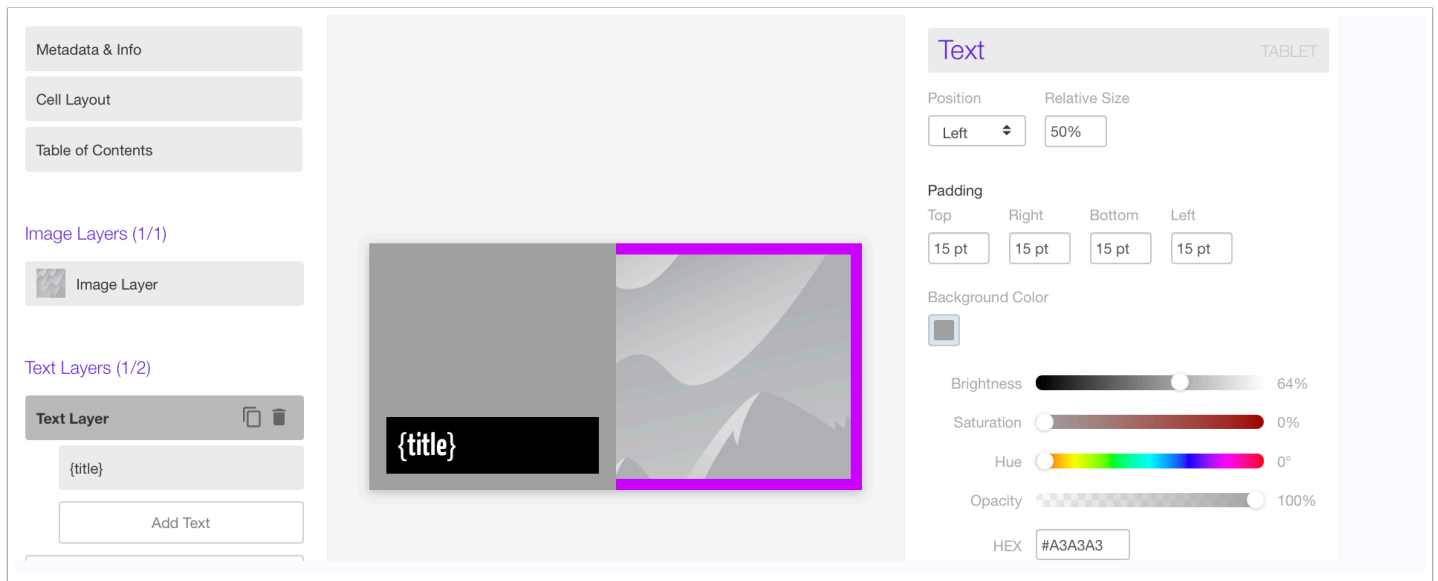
Metadata & Info

Cell Layout

Table of Contents

Image Layers (1/1)

Image Layer

Text Layers (1/2)

Text Layer

{title}

Add Text

{title}

Text TABLET

Position
Left

Relative Size
50%

Padding
Top
15 pt
Right
15 pt
Bottom
15 pt
Left
15 pt

Background Color

Brightness 64%

Saturation 0%

Hue 0°

Opacity 100%

HEX #A3A3A3